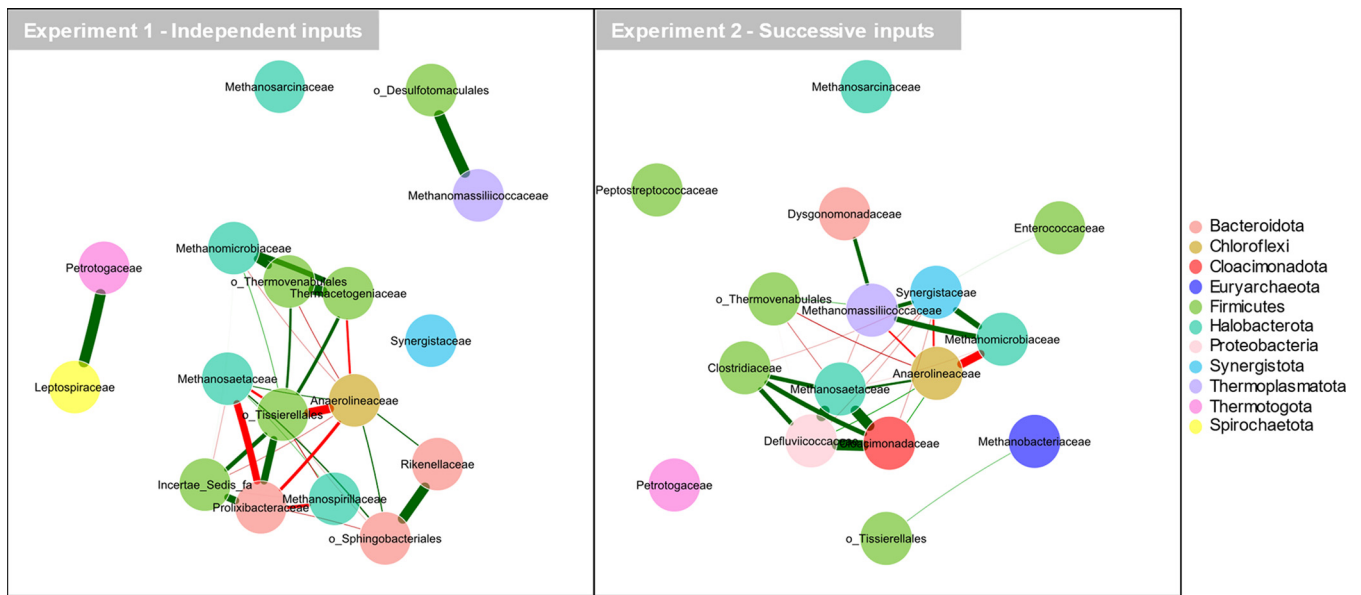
Experiment 1 - Independent inputs

Methanosarcinaceae
o_Desulfotomaculales
Methanomassiliicoccaceae
Petrotogaceae
Methanomicrobiaceae
o_Thermovenabulales
Thermacetogeniaceae
Synergistaceae
Leptospiraceae
Methanosaetaceae
o_Tissierellales
Anaerolineaceae
Rikenellaceae
Incertae_Sedis_fa
Methanospirillaceae
Prolixibacteraceae
o_Sphingobacteriales

Experiment 2 - Successive inputs

Methanosarcinaceae
Peptostreptococcaceae
Dysgonomonadaceae
Enterococcaceae
o_Thermovenabulales
Synergistaceae
Methanomassiliicoccaceae
Methanomicrobiaceae
Clostridiaceae
Methanosaetaceae
Anaerolineaceae
Defluviicoccaceae
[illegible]cimonadaceae
Methanobacteriaceae
Petrotogaceae
o_Tissierellales

Bacteroidota
Chloroflexi
Cloacimonadota
Euryarchaeota
Firmicutes
Halobacterota
Proteobacteria
Synergistota
Thermoplasmatota
Thermotogota
Spirochaetota